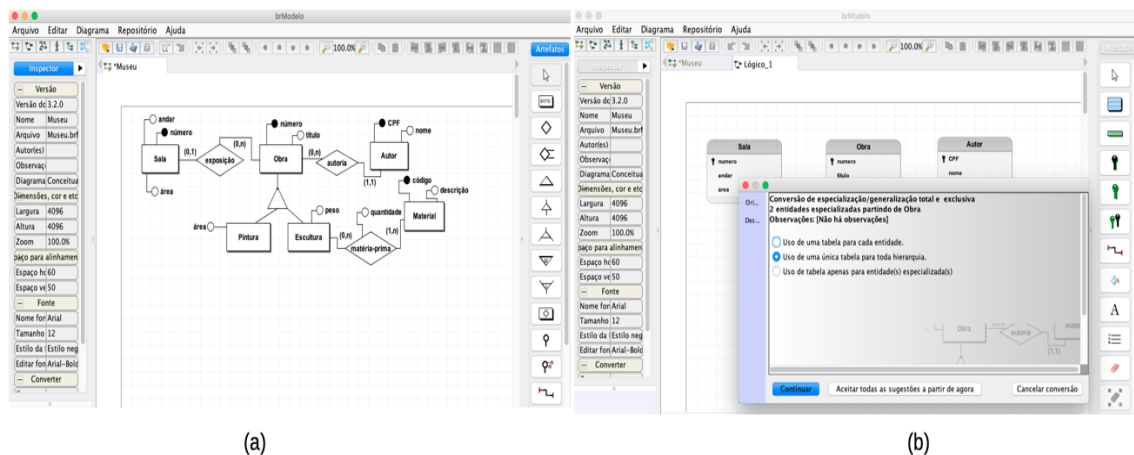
brModelo
Arquivo Editar Diagrama Repositório Ajuda
100.0%
Artefatos
Inspector
*Museu

| Versão | |
|---|---|
| Versão do | 3.2.0 |
| Nome | Museu |
| Arquivo | Museu.brM |
| Autor(es) | |
| Observaç | |
| Diagrama | Conceitua |
| Dimensões, cor e etc | |
| Largura | 4096 |
| Altura | 4096 |
| Zoom | 100.0% |
| paço para alinhamen | |
| Espaço ho | 60 |
| Espaço ve | 50 |
| Fonte | |
| Nome fon | Arial |
| Tamanho | 12 |
| Estilo da | Estilo neg |
| Editar fon | Arial-Bold |
| Converter | |

andar
número
Sala
(0,1)
(0,n)
exposição
Obra
número
título
(0,n)
autoria
(1,1)
Autor
CPF
nome
área
código
descrição
Material
peso
quantidade
área
Pintura
Escultura
(0,n)
(1,n)
matéria-prima

(a)

brModelo
Arquivo Editar Diagrama Repositório Ajuda
100.0%
Artefatos
Inspector
*Museu
Lógico_1

| Versão | |
|---|---|
| Versão do | 3.2.0 |
| Nome | Museu |
| Arquivo | Museu.brM |
| Autor(es) | |
| Observaç | |
| Diagrama | Conceitua |
| Dimensões, cor e etc | |
| Largura | 4096 |
| Altura | 4096 |
| Zoom | 100.0% |
| paço para alinhamen | |
| Espaço ho | 60 |
| Espaço ve | 50 |
| Fonte | |
| Nome fon | Arial |
| Tamanho | 12 |
| Estilo da | Estilo neg |
| Editar fon | Arial-Bold |
| Converter | |

Sala
numero
andar
area
Obra
numero
titulo
Autor
CPF
nome

Ori...
Des...
Conversão de especialização/generalização total e exclusiva
2 entidades especializadas partindo de Obra
Observações: [Não há observações]
Uso de uma tabela para cada entidade.
Uso de uma única tabela para toda hierarquia.
Uso de tabela apenas para entidade(s) especializada(s)
Obra
autoria
(1,1)
Continuar
Aceitar todas as sugestões a partir de agora
Cancelar conversão

(b)